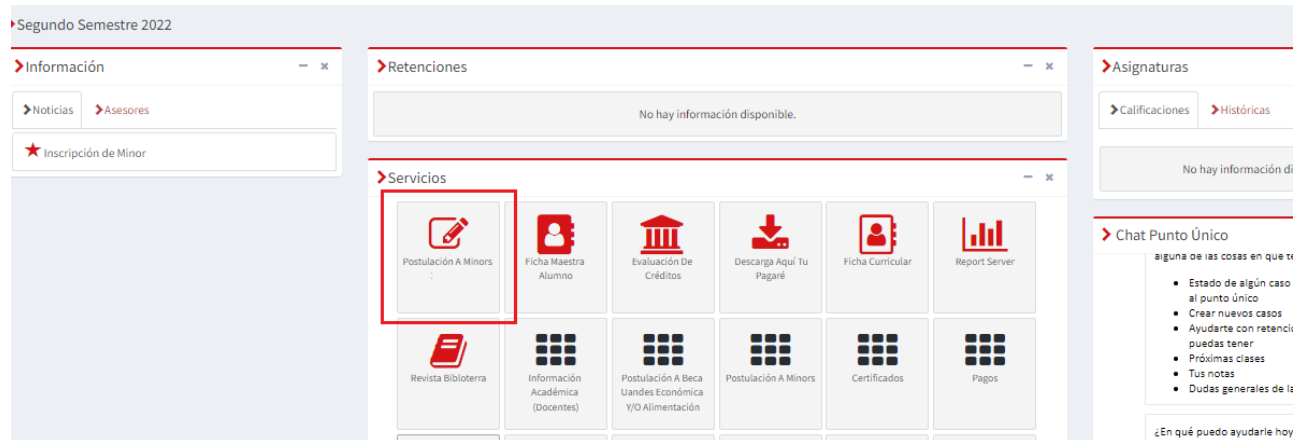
Segundo Semestre 2022

Información
Noticias
Asesores
Inscripción de Minor

Retenciones
No hay información disponible.

Servicios
Postulación A Minors :
Ficha Maestra Alumno
Evaluación De Créditos
Descarga Aquí Tu Pagaré
Ficha Curricular
Report Server
Revista Biblioterra
Información Académica (Docentes)
Postulación A Beca Uandes Económica Y/O Alimentación
Postulación A Minors
Certificados
Pagos

Asignaturas
Calificaciones
Históricas
No hay información di

Chat Punto Único
alguna de las cosas en que te
Estado de algún caso al punto único
Crear nuevos casos
Ayudarte con retencio puedas tener
Próximas clases
Tus notas
Dudas generales de la

¿En qué puedo ayudarle hoy